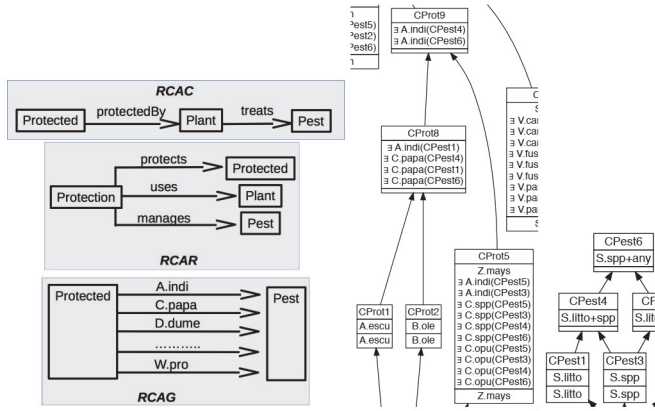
RCAC

Protected protectedBy Plant treats Pest

protects Protected
Protection uses Plant
manages Pest

RCAR

Protected A.indi C.papa D.dume ........... W.pro Pest

RCAG

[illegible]
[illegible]Pest5)
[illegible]Pest2)
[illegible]Pest6)
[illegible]

CProt9
∃ A.indi(CPest4)
∃ A.indi(CPest6)

CProt8
∃ A.indi(CPest1)
∃ C.papa(CPest4)
∃ C.papa(CPest1)
∃ C.papa(CPest6)

C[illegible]
S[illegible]
∃ V.ca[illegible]
∃ V.ca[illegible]
∃ V.ca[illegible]
∃ V.fus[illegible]
∃ V.fus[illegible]
∃ V.fus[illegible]
∃ V.pa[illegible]
∃ V.pa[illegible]
∃ V.pa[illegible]
S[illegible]

CProt5
Z.mays
∃ A.indi(CPest5)
∃ A.indi(CPest3)
∃ C.spp(CPest5)
∃ C.spp(CPest3)
∃ C.spp(CPest4)
∃ C.spp(CPest6)
∃ C.opu(CPest5)
∃ C.opu(CPest3)
∃ C.opu(CPest4)
∃ C.opu(CPest6)
Z.mays

CProt1
A.escu
A.escu

CProt2
B.ole
B.ole

CPest6
S.spp+any

CPest4
S.litto+spp

C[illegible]
S.litt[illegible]

CPest1
S.litto
S.litto

CPest3
S.spp
S.spp